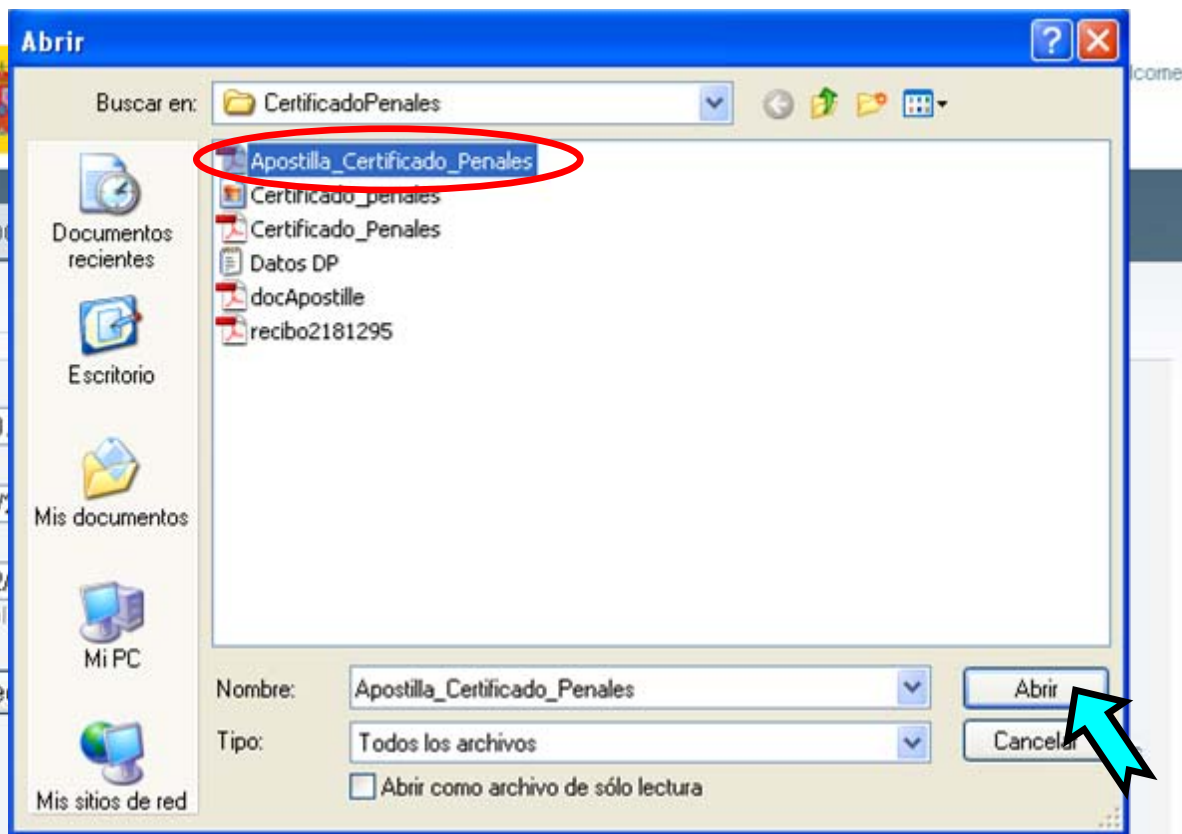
Abrir

Buscar en: CertificadoPenales

Documentos recientes

Escritorio

Mis documentos

Mi PC

Mis sitios de red

Apostilla_Certificado_Penales
Certificado_penales
Certificado_Penales
Datos DP
docApostille
recibo2181295

Nombre: Apostilla_Certificado_Penales

Tipo: Todos los archivos

Abrir como archivo de sólo lectura

Abrir

Cancelar

icome